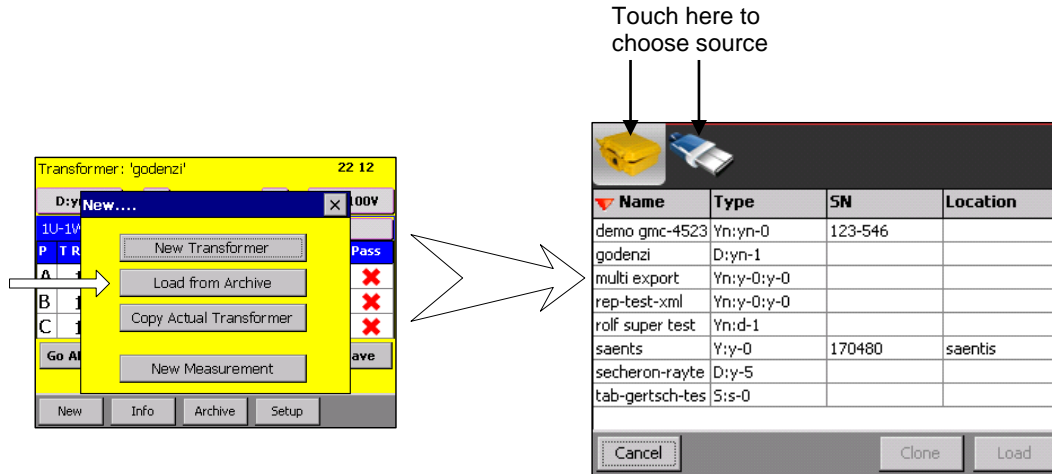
Transformer: 'godenzi' 22 12

D:y 100V

1U-1W

P T R Pass

A 1

B 1

C 1

Go Al ave

New.... ×

New Transformer

Load from Archive

Copy Actual Transformer

New Measurement

New Info Archive Setup

Touch here to choose source

| Name | Type | SN | Location |
|---|---|---|---|
| demo gmc-4523 | Yn:yn-0 | 123-546 | |
| godenzi | D:yn-1 | | |
| multi export | Yn:y-0:y-0 | | |
| rep-test-xml | Yn:y-0:y-0 | | |
| rolf super test | Yn:d-1 | | |
| saents | Y:y-0 | 170480 | saentis |
| secheron-rayte | D:y-5 | | |
| tab-gertsch-tes | S:s-0 | | |

Cancel Clone Load